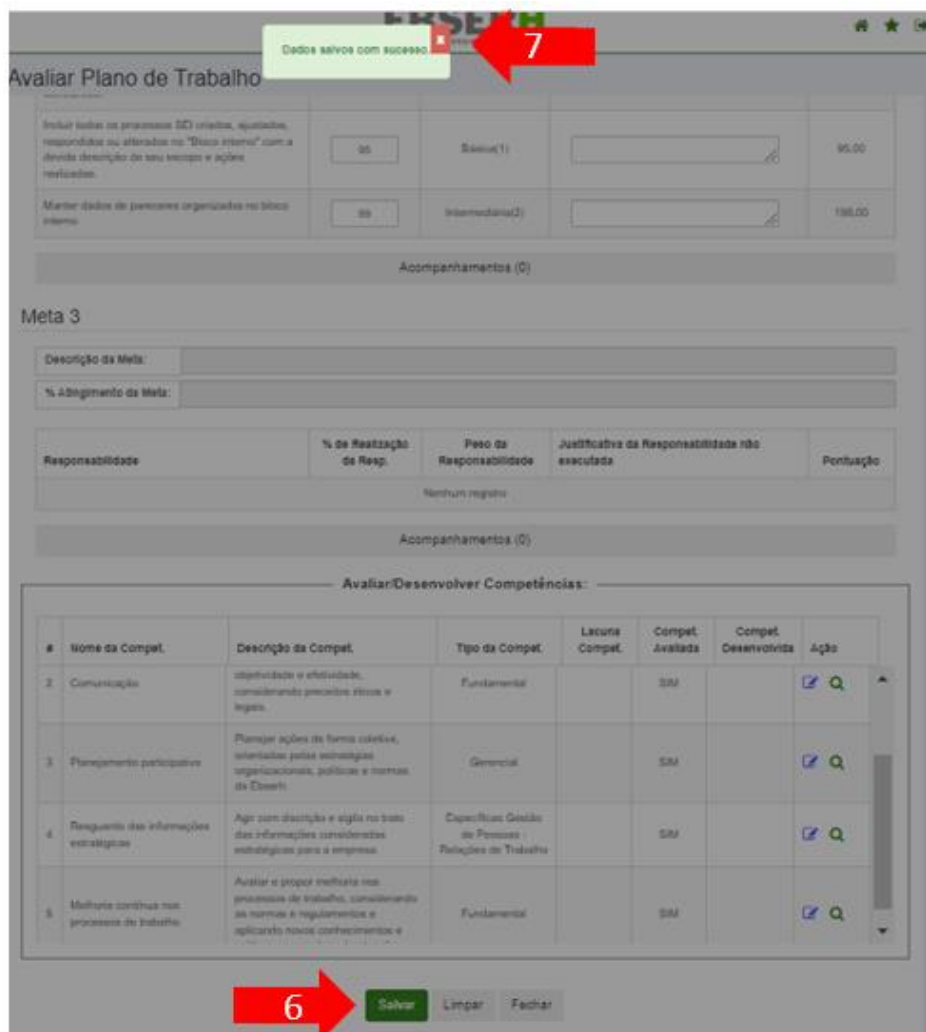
Dados salvos com sucesso.

7

Avaliar Plano de Trabalho

| | | | | |
|---|---|---|---|---|
| Incluir todos os processos SEI criados, ajustados, respondidos ou alterados no "Bloco interno" com a devida descrição de seu escopo e ações realizadas. | 95 | Básica(1) | | 95,00 |
| Manter dados de pareceres organizados no bloco interno. | 99 | Intermediária(2) | | 198,00 |

Acompanhamentos (0)

Meta 3

Descrição da Meta:

% Atingimento da Meta:

| Responsabilidade | % de Realização da Resp. | Peso da Responsabilidade | Justificativa da Responsabilidade não executada | Pontuação |
|---|---|---|---|---|
| Nenhum registro | | | | |

Acompanhamentos (0)

Avaliar/Desenvolver Competências:

| # | Nome da Compet. | Descrição da Compet. | Tipo da Compet. | Lacuna Compet. | Compet. Avaliada | Compet. Desenvolvida | Ação |
|---|---|---|---|---|---|---|---|
| 2 | Comunicação | objetividade e efetividade, considerando preceitos éticos e legais. | Fundamental | | SIM | | |
| 3 | Planejamento participativo | Planejar ações de forma coletiva, orientadas pelas estratégias organizacionais, políticas e normas da Ebserh. | Gerencial | | SIM | | |
| 4 | Resguardo das informações estratégicas | Agir com discrição e sigilo no trato das informações consideradas estratégicas para a empresa. | Específicas Gestão de Pessoas - Relações de Trabalho | | SIM | | |
| 5 | Melhoria contínua nos processos de trabalho | Avaliar e propor melhoria nos processos de trabalho, considerando as normas e regulamentos e aplicando novos conhecimentos e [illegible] | Fundamental | | SIM | | |

6

Salvar Limpar Fechar